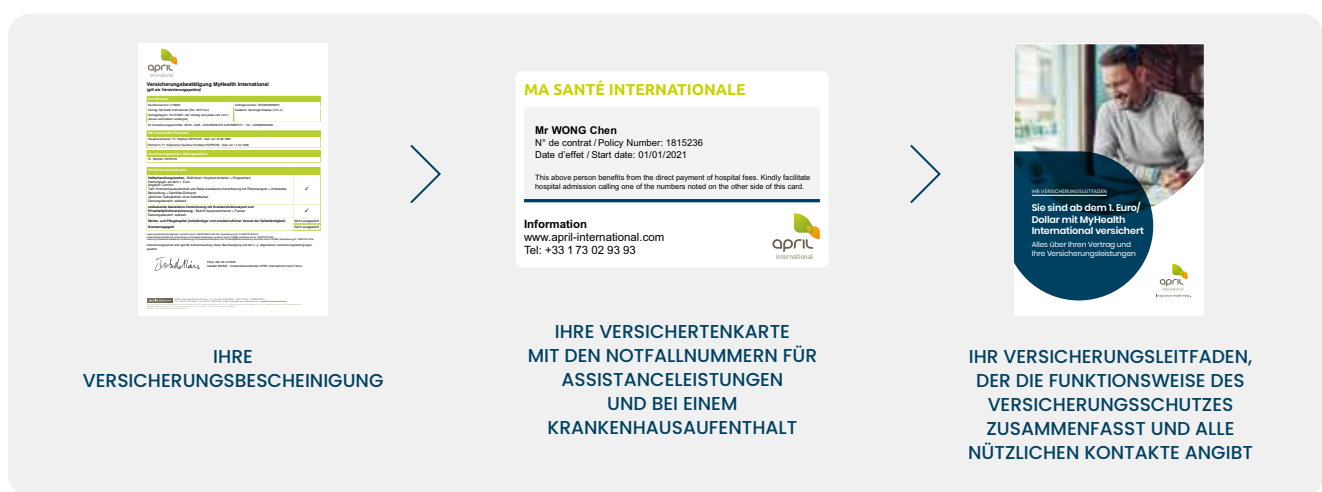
april
international

Versicherungsbestätigung MyHealth International
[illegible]

IHRE VERSICHERUNGSBESCHEINIGUNG

MA SANTÉ INTERNATIONALE

Mr WONG Chen
N° de contrat / Policy Number: 1815236
Date d'effet / Start date: 01/01/2021

This above person benefits from the direct payment of hospital fees. Kindly facilitate hospital admission calling one of the numbers noted on the other side of this card.

Information
www.april-international.com
Tel: +33 1 73 02 93 93

april
international

IHRE VERSICHERTENKARTE MIT DEN NOTFALLNUMMERN FÜR ASSISTANCELEISTUNGEN UND BEI EINEM KRANKENHAUSAUFENTHALT

IHR VERSICHERUNGSLEITFADEN

Sie sind ab dem 1. Euro/ Dollar mit MyHealth International versichert

Alles über Ihren Vertrag und Ihre Versicherungsleistungen

april
international

IHR VERSICHERUNGSLEITFADEN, DER DIE FUNKTIONSWEISE DES VERSICHERUNGSSCHUTZES ZUSAMMENFASST UND ALLE NÜTZLICHEN KONTAKTE ANGIBT